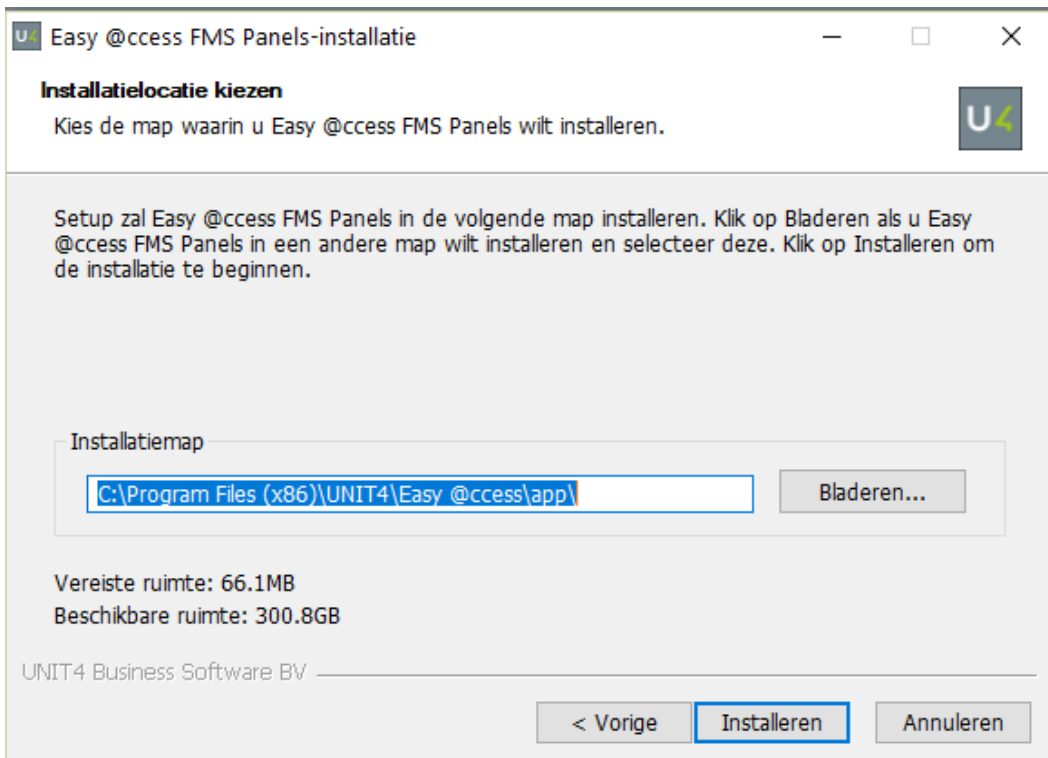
U4 Easy @ccess FMS Panels-installatie

Installatielocatie kiezen
Kies de map waarin u Easy @ccess FMS Panels wilt installeren.

U4

Setup zal Easy @ccess FMS Panels in de volgende map installeren. Klik op Bladeren als u Easy @ccess FMS Panels in een andere map wilt installeren en selecteer deze. Klik op Installeren om de installatie te beginnen.

Installatiemap
C:\Program Files (x86)\UNIT4\Easy @ccess\app\
Bladeren...

Vereiste ruimte: 66.1MB
Beschikbare ruimte: 300.8GB

UNIT4 Business Software BV

< Vorige
Installeren
Annuleren